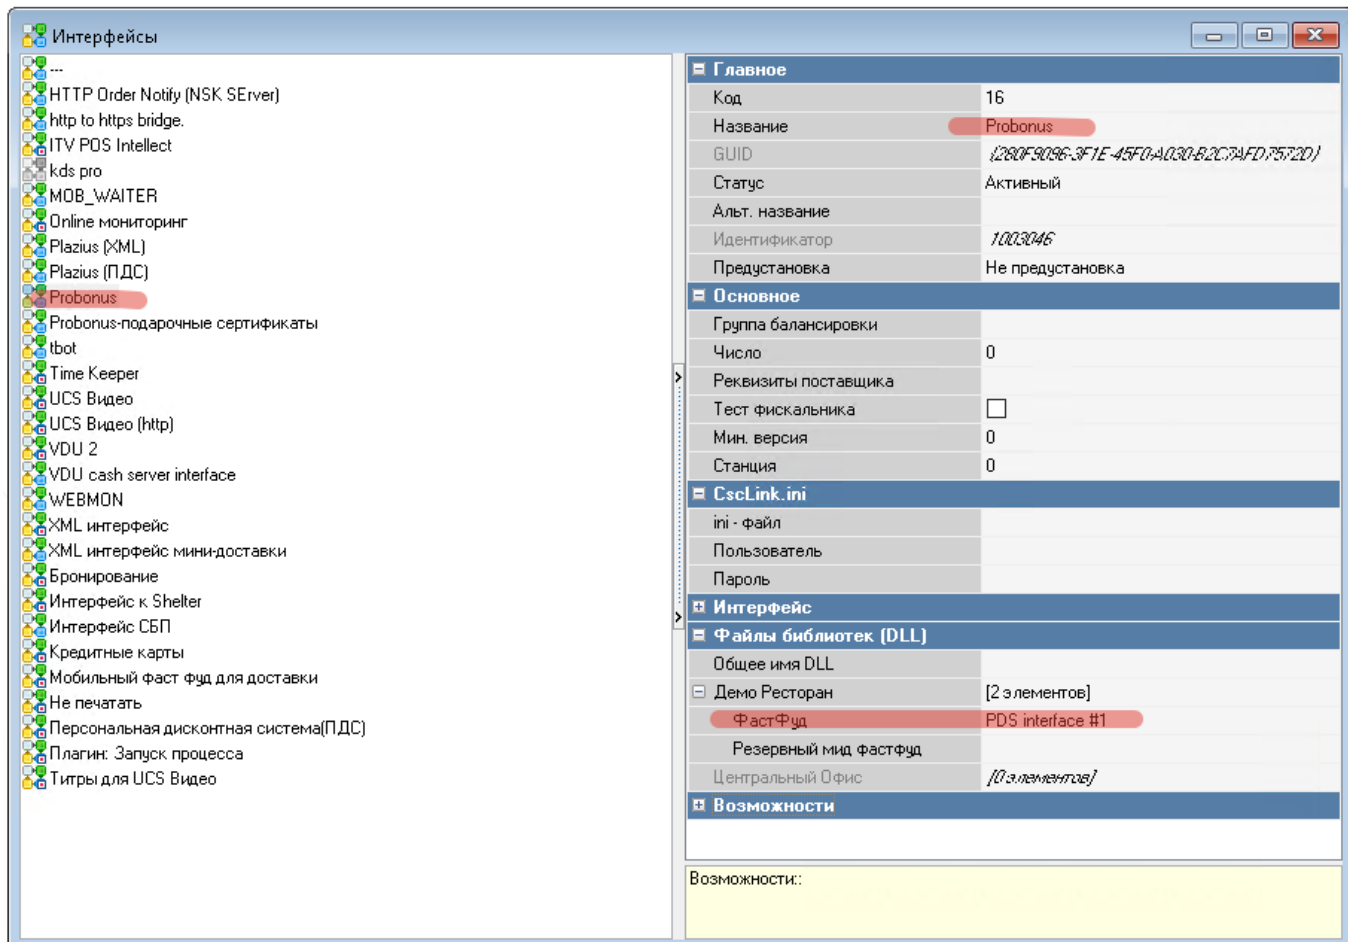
Интерфейсы

---
HTTP Order Notify (NSK SErver)
http to https bridge.
ITV POS Intellect
kds pro
MOB_WAITER
Online мониторинг
Plazius (XML)
Plazius (ПДС)
Probonus
Probonus-подарочные сертификаты
tbot
Time Keeper
UCS Видео
UCS Видео (http)
VDU 2
VDU cash server interface
WEBMON
XML интерфейс
XML интерфейс мини-доставки
Бронирование
Интерфейс к Shelter
Интерфейс СБП
Кредитные карты
Мобильный фаст фуд для доставки
Не печатать
Персональная дисконтная система(ПДС)
Плагин: Запуск процесса
Титры для UCS Видео

Главное

| | |
|---|---|
| Код | 16 |
| Название | Probonus |
| GUID | {280F9096-3F1E-45F0-A030-B2C7AFD7572D} |
| Статус | Активный |
| Альт. название | |
| Идентификатор | 1003046 |
| Предустановка | Не предустановка |

Основное

| | |
|---|---|
| Группа балансировки | |
| Число | 0 |
| Реквизиты поставщика | |
| Тест фискальника | |
| Мин. версия | 0 |
| Станция | 0 |

CscLink.ini

| | |
|---|---|
| ini - файл | |
| Пользователь | |
| Пароль | |

Интерфейс

Файлы библиотек (DLL)

| | |
|---|---|
| Общее имя DLL | |
| Демо Ресторан | [2 элементов] |
| ФастФуд | PDS interface #1 |
| Резервный мид фастфуд | |
| Центральный Офис | [0 элементов] |

Возможности

Возможности::